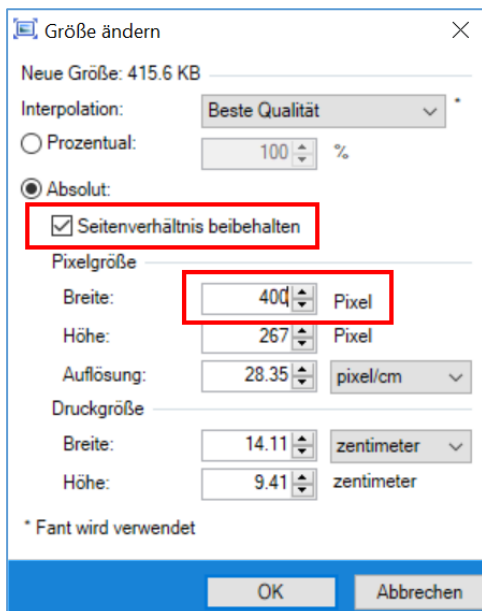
Größe ändern

Neue Größe: 415.6 KB

Interpolation: Beste Qualität *

Prozentual: 100 %

Absolut:

Seitenverhältnis beibehalten

Pixelgröße

Breite: 400 Pixel

Höhe: 267 Pixel

Auflösung: 28.35 pixel/cm

Druckgröße

Breite: 14.11 zentimeter

Höhe: 9.41 zentimeter

* Fant wird verwendet

OK Abbrechen